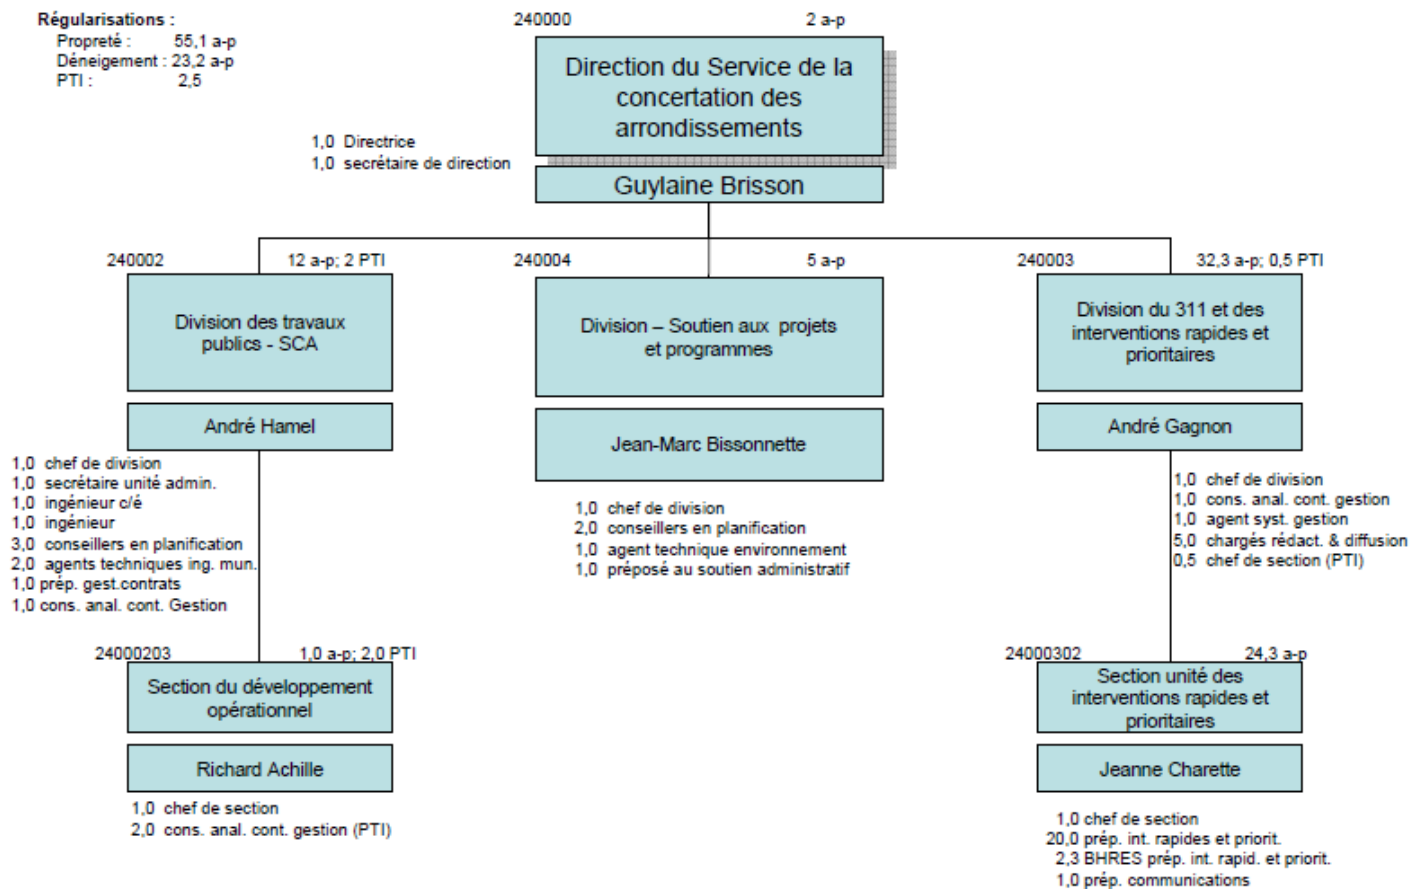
Régularisations :
Propreté : 55,1 a-p
Déneigement : 23,2 a-p
PTI : 2,5

240000 2 a-p

Direction du Service de la concertation des arrondissements

1,0 Directrice
1,0 secrétaire de direction

Guylaine Brisson

240002 12 a-p; 2 PTI

Division des travaux publics - SCA

André Hamel

1,0 chef de division
1,0 secrétaire unité admin.
1,0 ingénieur c/é
1,0 ingénieur
3,0 conseillers en planification
2,0 agents techniques ing. mun.
1,0 prép. gest.contrats
1,0 cons. anal. cont. Gestion

24000203 1,0 a-p; 2,0 PTI

Section du développement opérationnel

Richard Achille

1,0 chef de section
2,0 cons. anal. cont. gestion (PTI)

240004 5 a-p

Division – Soutien aux projets et programmes

Jean-Marc Bissonnette

1,0 chef de division
2,0 conseillers en planification
1,0 agent technique environnement
1,0 préposé au soutien administratif

240003 32,3 a-p; 0,5 PTI

Division du 311 et des interventions rapides et prioritaires

André Gagnon

1,0 chef de division
1,0 cons. anal. cont. gestion
1,0 agent syst. gestion
5,0 chargés rédact. & diffusion
0,5 chef de section (PTI)

24000302 24,3 a-p

Section unité des interventions rapides et prioritaires

Jeanne Charette

1,0 chef de section
20,0 prép. int. rapides et priorit.
2,3 BHRES prép. int. rapid. et priorit.
1,0 prép. communications